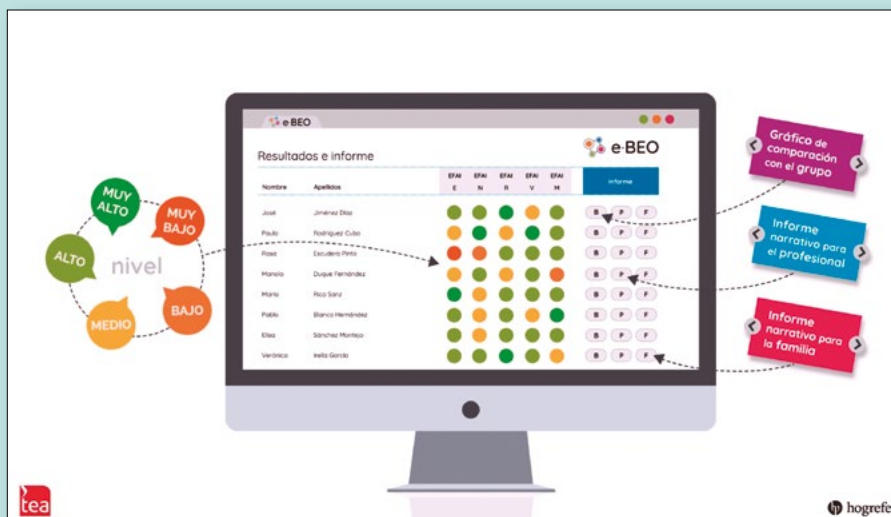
e-BEO

e-BEO

Resultados e informe

| Nombre | Apellidos | EFAI E | EFAI N | EFAI R | EFAI V | EFAI M | Informe |
|---|---|---|---|---|---|---|---|
| José | Jiménez Díaz | | | | | | B P F |
| Paula | Rodríguez Cubo | | | | | | B P F |
| Rosa | Escudero Pinto | | | | | | B P F |
| Manolo | Duque Fernández | | | | | | B P F |
| María | Rico Sanz | | | | | | B P F |
| Pablo | Blanco Hernández | | | | | | B P F |
| Elisa | Sánchez Montejo | | | | | | B P F |
| Verónica | Iralla García | | | | | | B P F |

MUY ALTO
MUY BAJO
ALTO
nivel
BAJO
MEDIO

Gráfico de comparación con el grupo

Informe narrativo para el profesional

Informe narrativo para la familia

tea

hogrefe